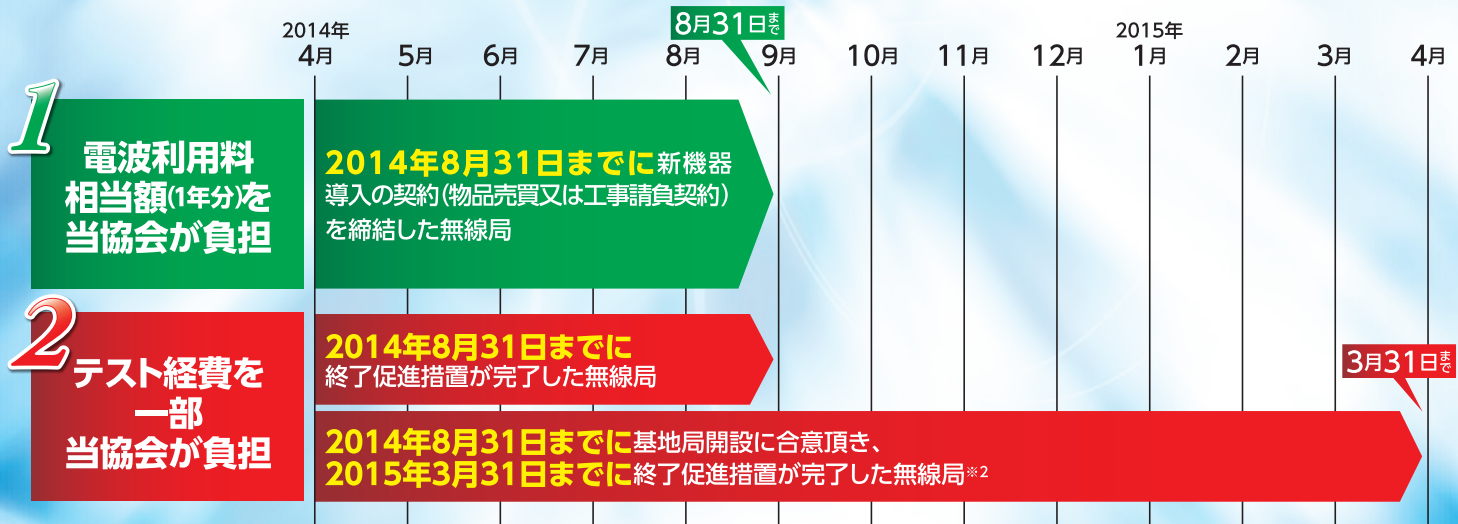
2014年
4月 5月 6月 7月 8月 9月 10月 11月 12月 1月 2月 3月 4月
2015年

8月31日まで

1
電波利用料相当額(1年分)を当協会が負担

2014年8月31日までに新機器導入の契約(物品売買又は工事請負契約)を締結した無線局

2
テスト経費を一部当協会が負担

2014年8月31日までに終了促進措置が完了した無線局

3月31日まで

2014年8月31日までに基地局開設に合意頂き、
2015年3月31日までに終了促進措置が完了した無線局※2